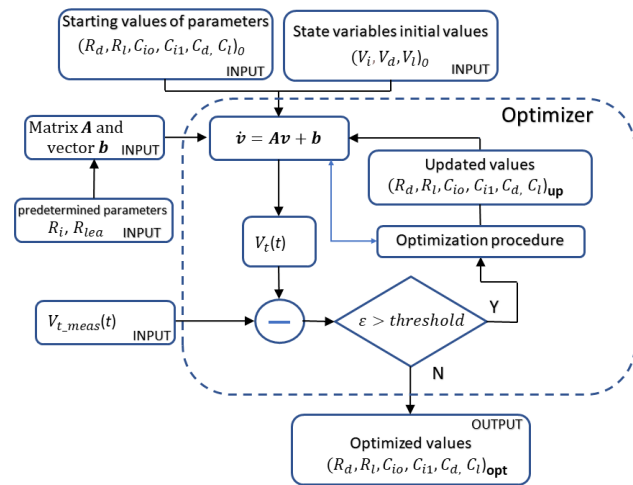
Starting values of parameters
$(R_d, R_l, C_{io}, C_{i1}, C_{d,} C_l)_0$
INPUT

State variables initial values
$(V_i, V_d, V_l)_0$
INPUT

Optimizer

Matrix $\boldsymbol{A}$ and vector $\boldsymbol{b}$ INPUT

$\dot{\boldsymbol{v}} = \boldsymbol{A}\boldsymbol{v} + \boldsymbol{b}$

Updated values
$(R_d, R_l, C_{io}, C_{i1}, C_{d,} C_l)_{\mathbf{up}}$

predetermined parameters
$R_i$, $R_{lea}$ INPUT

$V_t(t)$

Optimization procedure

$V_{t\_meas}(t)$
INPUT

$\varepsilon > threshold$

Y

N

OUTPUT
Optimized values
$(R_d, R_l, C_{io}, C_{i1}, C_{d,} C_l)_{\mathbf{opt}}$